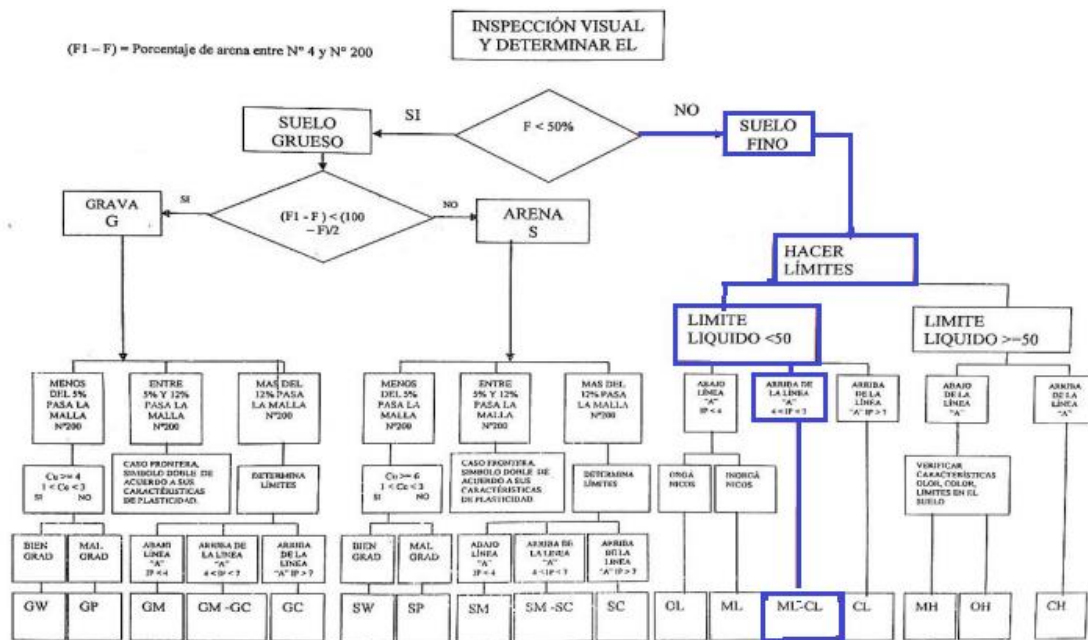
INSPECCIÓN VISUAL Y DETERMINAR EL

(F1 – F) = Porcentaje de arena entre Nº 4 y Nº 200

SI

F < 50%

NO

SUELO GRUESO

SUELO FINO

GRAVA G

SI

(F1 - F) < (100 – F)/2

NO

ARENA S

HACER LÍMITES

LIMITE LIQUIDO <50

LIMITE LIQUIDO >=50

MENOS DEL 5% PASA LA MALLA Nº200

ENTRE 5% Y 12% PASA LA MALLA Nº200

MAS DEL 12% PASA LA MALLA Nº200

MENOS DEL 5% PASA LA MALLA Nº200

ENTRE 5% Y 12% PASA LA MALLA Nº200

MAS DEL 12% PASA LA MALLA Nº200

ABAJO LÍNEA "A" IP < 4

ARRIBA DE LA LÍNEA "A" 4 <= IP < 7

ARRIBA DE LA LÍNEA "A" IP > 7

ABAJO DE LA LÍNEA "A"

ARRIBA DE LA LÍNEA "A"

Cu >= 4 1 < Cc < 3 SI NO

CASO FRONTERA, SIMBOLO DOBLE DE ACUERDO A SUS CARACTERÍSTICAS DE PLASTICIDAD.

DETERMINA LÍMITES

Cu >= 6 1 < Cc < 3 SI NO

CASO FRONTERA, SIMBOLO DOBLE DE ACUERDO A SUS CARACTERÍSTICAS DE PLASTICIDAD.

DETERMINA LÍMITES

ORGÁ NICOS

INORGÁ NICOS

VERIFICAR CARACTERÍSTICAS OLOR, COLOR, LÍMITES EN EL SUELO

BIEN GRAD

MAL GRAD

ABAJO LÍNEA "A" IP < 4

ARRIBA DE LA LÍNEA "A" 4 < IP < 7

ARRIBA DE LA LÍNEA "A" IP > 7

BIEN GRAD

MAL GRAD

ABAJO LÍNEA "A" IP < 4

ARRIBA DE LA LÍNEA "A" 4 < IP < 7

ARRIBA DE LA LÍNEA "A" IP > 7

GW | GP | GM | GM -GC | GC | SW | SP | SM | SM -SC | SC | OL | ML | ML-CL | CL | MH | OH | CH